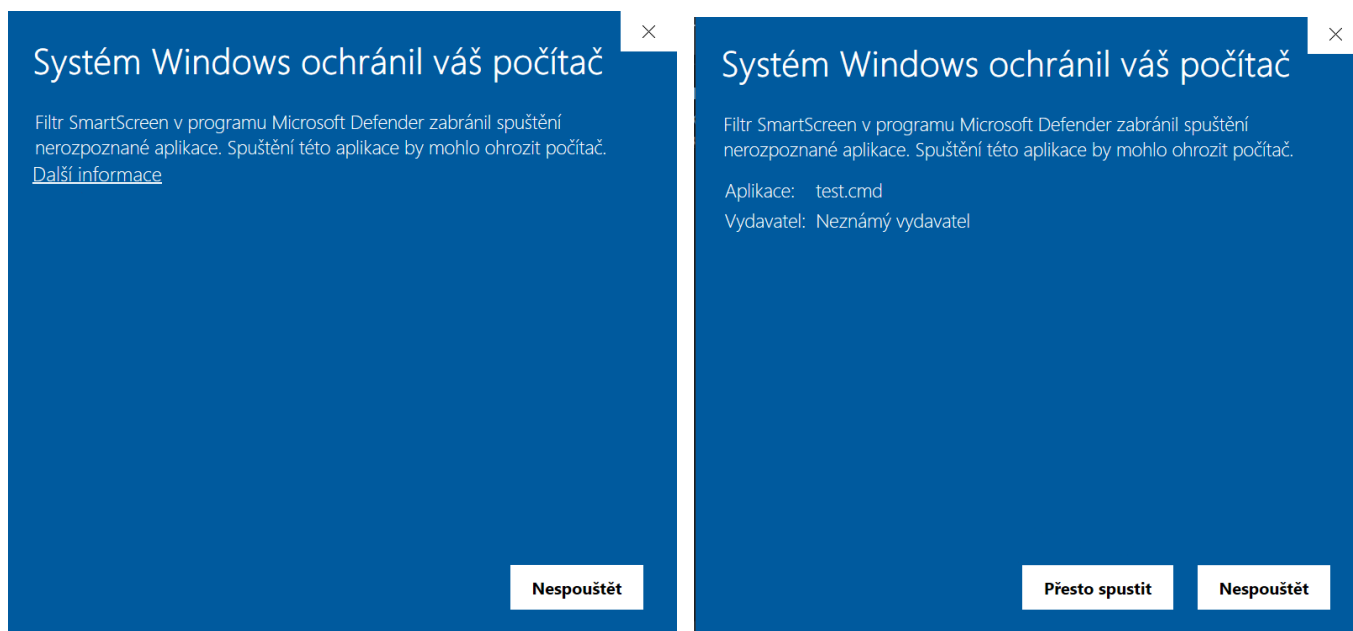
Systém Windows ochránil váš počítač

Filtr SmartScreen v programu Microsoft Defender zabránil spuštění nerozpoznané aplikace. Spuštění této aplikace by mohlo ohrozit počítač.
Další informace

Nespouštět

Systém Windows ochránil váš počítač

Filtr SmartScreen v programu Microsoft Defender zabránil spuštění nerozpoznané aplikace. Spuštění této aplikace by mohlo ohrozit počítač.

Aplikace: test.cmd
Vydavatel: Neznámý vydavatel

Přesto spustit

Nespouštět